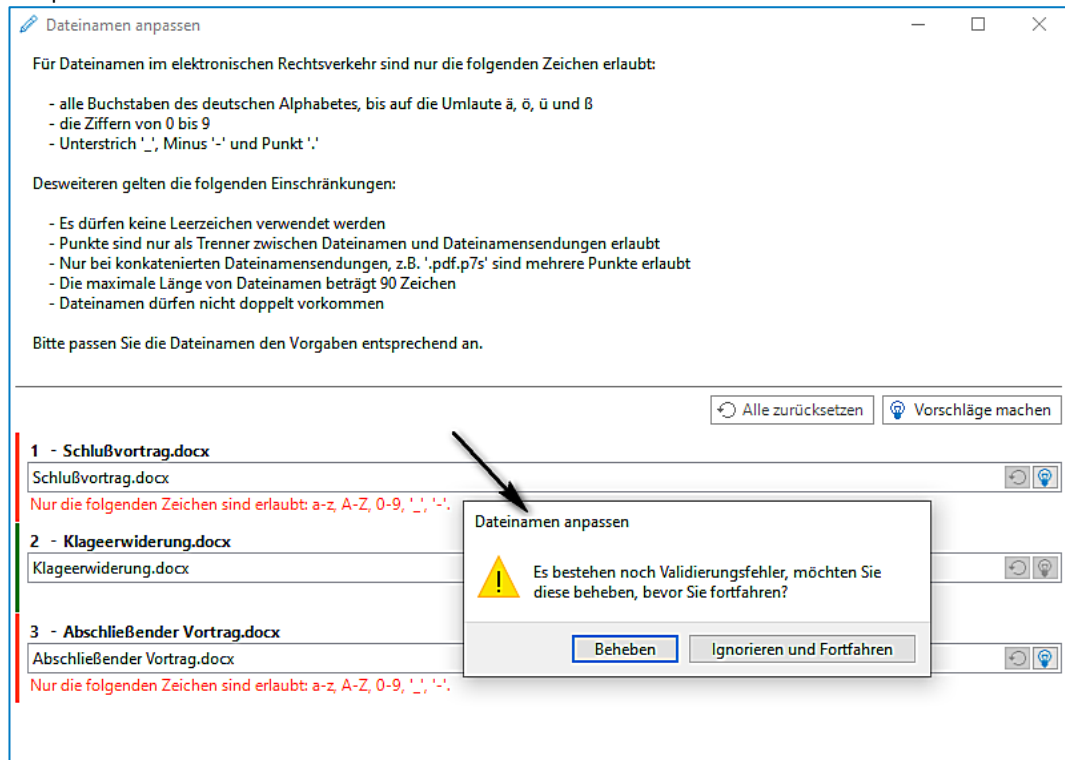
Dateinamen anpassen

Für Dateinamen im elektronischen Rechtsverkehr sind nur die folgenden Zeichen erlaubt:

- alle Buchstaben des deutschen Alphabetes, bis auf die Umlaute ä, ö, ü und ß
- die Ziffern von 0 bis 9
- Unterstrich '_', Minus '-' und Punkt '.'

Desweiteren gelten die folgenden Einschränkungen:

- Es dürfen keine Leerzeichen verwendet werden
- Punkte sind nur als Trenner zwischen Dateinamen und Dateinamensendungen erlaubt
- Nur bei konkatenierten Dateinamensendungen, z.B. '.pdf.p7s' sind mehrere Punkte erlaubt
- Die maximale Länge von Dateinamen beträgt 90 Zeichen
- Dateinamen dürfen nicht doppelt vorkommen

Bitte passen Sie die Dateinamen den Vorgaben entsprechend an.

Alle zurücksetzen
Vorschläge machen

1 - Schlußvortrag.docx
Schlußvortrag.docx
Nur die folgenden Zeichen sind erlaubt: a-z, A-Z, 0-9, '_', '-'.

2 - Klageerwiderung.docx
Klageerwiderung.docx

3 - Abschließender Vortrag.docx
Abschließender Vortrag.docx
Nur die folgenden Zeichen sind erlaubt: a-z, A-Z, 0-9, '_', '-'.

Dateinamen anpassen

Es bestehen noch Validierungsfehler, möchten Sie diese beheben, bevor Sie fortfahren?

Beheben
Ignorieren und Fortfahren